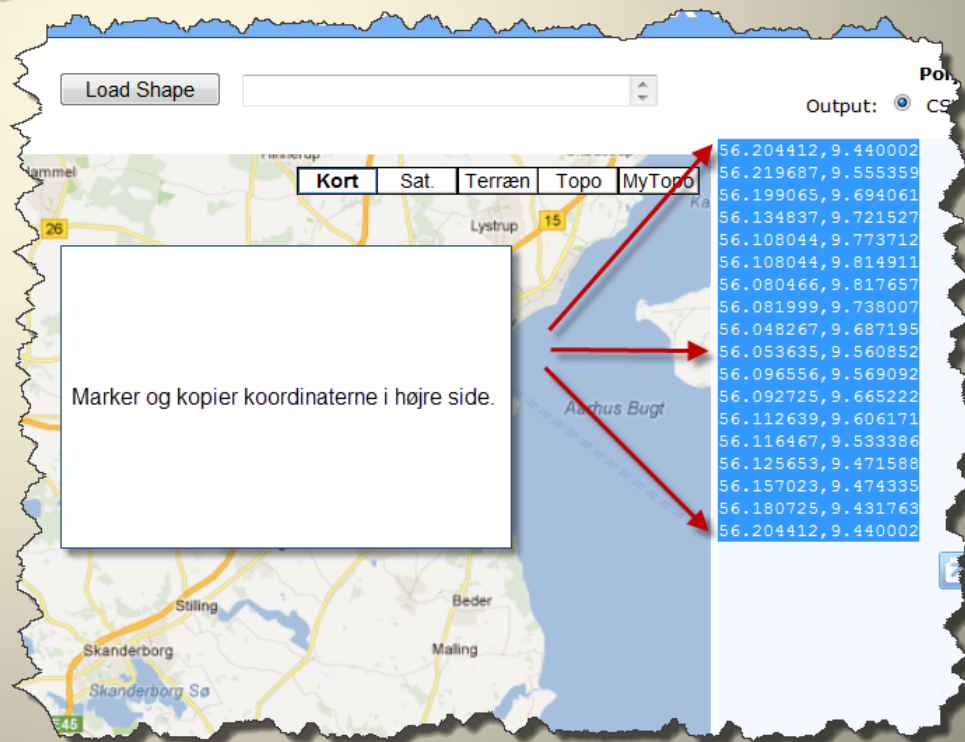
Load Shape

Po

Output: CS

Hinnerup
Hammel
26
Kort | Sat. | Terræn | Topo | MyTopo
Lystrup
15
Ka

Marker og kopier koordinaterne i højre side.

Aarhus Bugt
Stilling
Beder
Skanderborg
Malling
Skanderborg Sø
E45

56.204412,9.440002
56.219687,9.555359
56.199065,9.694061
56.134837,9.721527
56.108044,9.773712
56.108044,9.814911
56.080466,9.817657
56.081999,9.738007
56.048267,9.687195
56.053635,9.560852
56.096556,9.569092
56.092725,9.665222
56.112639,9.606171
56.116467,9.533386
56.125653,9.471588
56.157023,9.474335
56.180725,9.431763
56.204412,9.440002